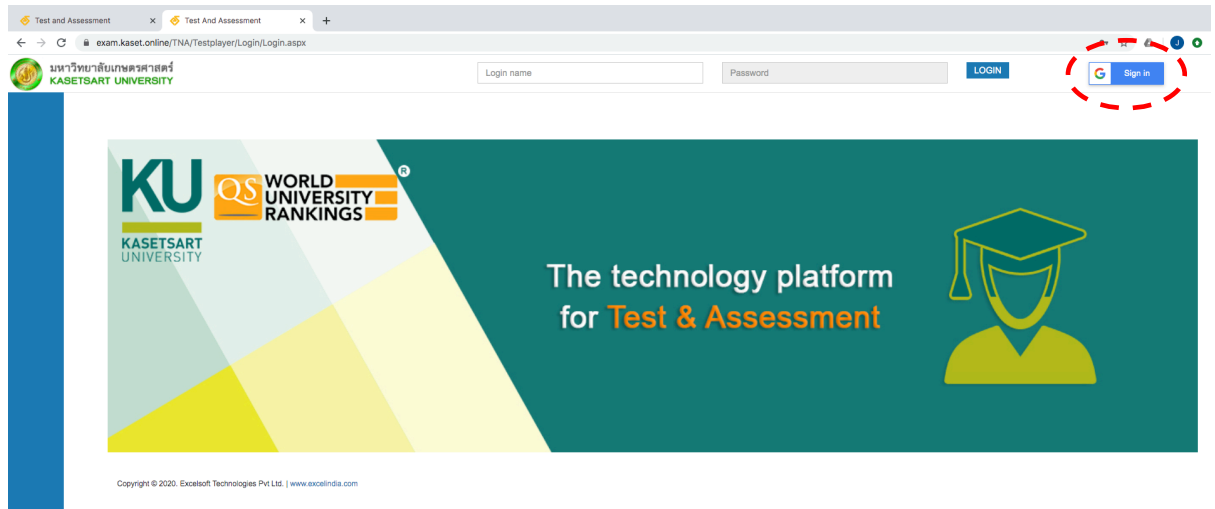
Test and Assessment ×
Test And Assessment ×
+

exam.kaset.online/TNA/Testplayer/Login/Login.aspx

J

มหาวิทยาลัยเกษตรศาสตร์
KASETSART UNIVERSITY

Login name
Password
LOGIN
G Sign in

KU
KASETSART
UNIVERSITY

QS WORLD UNIVERSITY RANKINGS ®

The technology platform
for Test & Assessment

Copyright © 2020. Excelsoft Technologies Pvt Ltd. | www.excelindia.com